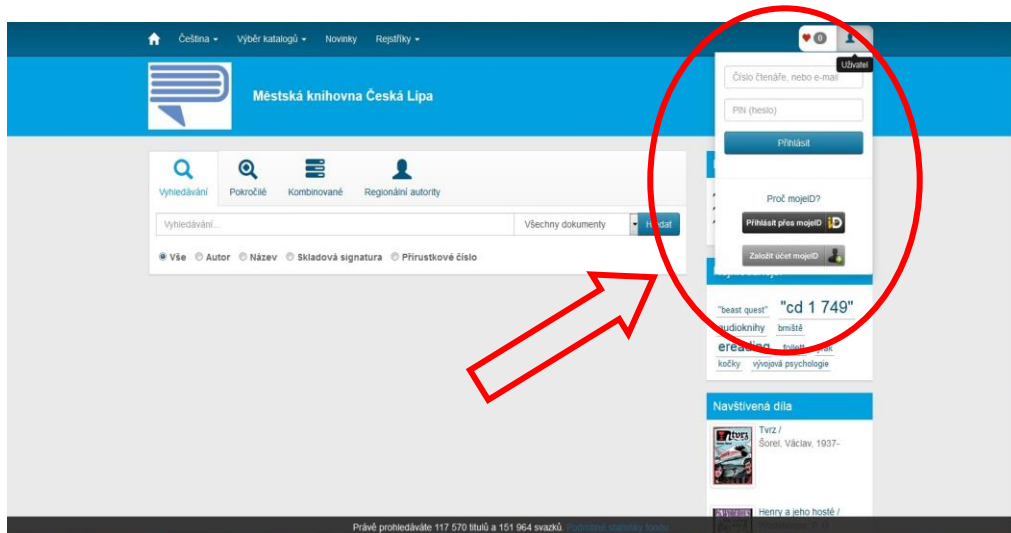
Čeština ▾ Výběr katalogů ▾ Novinky Rejstříky ▾

0

Uživatel

Městská knihovna Česká Lípa

Číslo čtenáře, nebo e-mail

PIN (heslo)

Přihlásit

Proč mojeID?

Přihlásit přes mojeID

Založit účet mojeID

Vyhledávání Pokročilé Kombinované Regionální autority

Vyhledávání...

Všechny dokumenty

Hledat

Vše Autor Název Skladová signatura Přírustkové číslo

"beast quest" "cd 1 749" audioknihy brniště ereading follett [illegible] kočky vývojová psychologie

Navštívená díla

Tvrz / Šorel, Václav, 1937-

Henry a jeho hosté / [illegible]

Právě prohledáváte 117 570 titulů a 151 964 svazků. Podrobné statistiky fondu